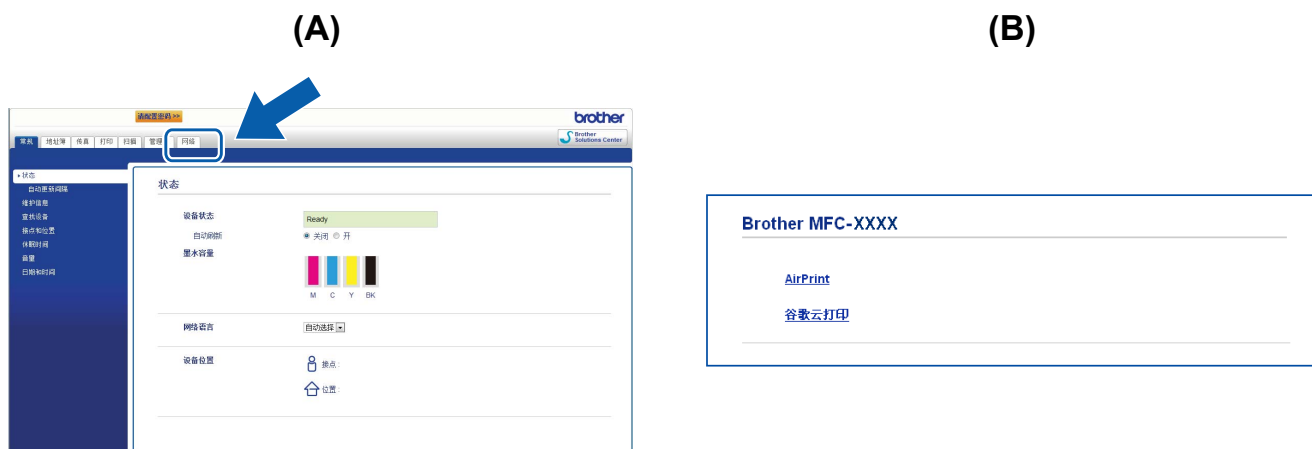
(A)

(B)

请配置密码 >>

brother

常规 地址簿 传真 打印 扫描 管理 网络

Brother Solutions Center

▸状态
自动更新间隔
维护信息
查找设备
联系和位置
休眠时间
音量
日期和时间

状态

设备状态 Ready
自动刷新 ◉ 关闭 ○ 开
墨水容量

M C Y BK

网络语言 自动选择

设备位置
联系 :
位置 :

Brother MFC-XXXX

AirPrint

谷歌云打印